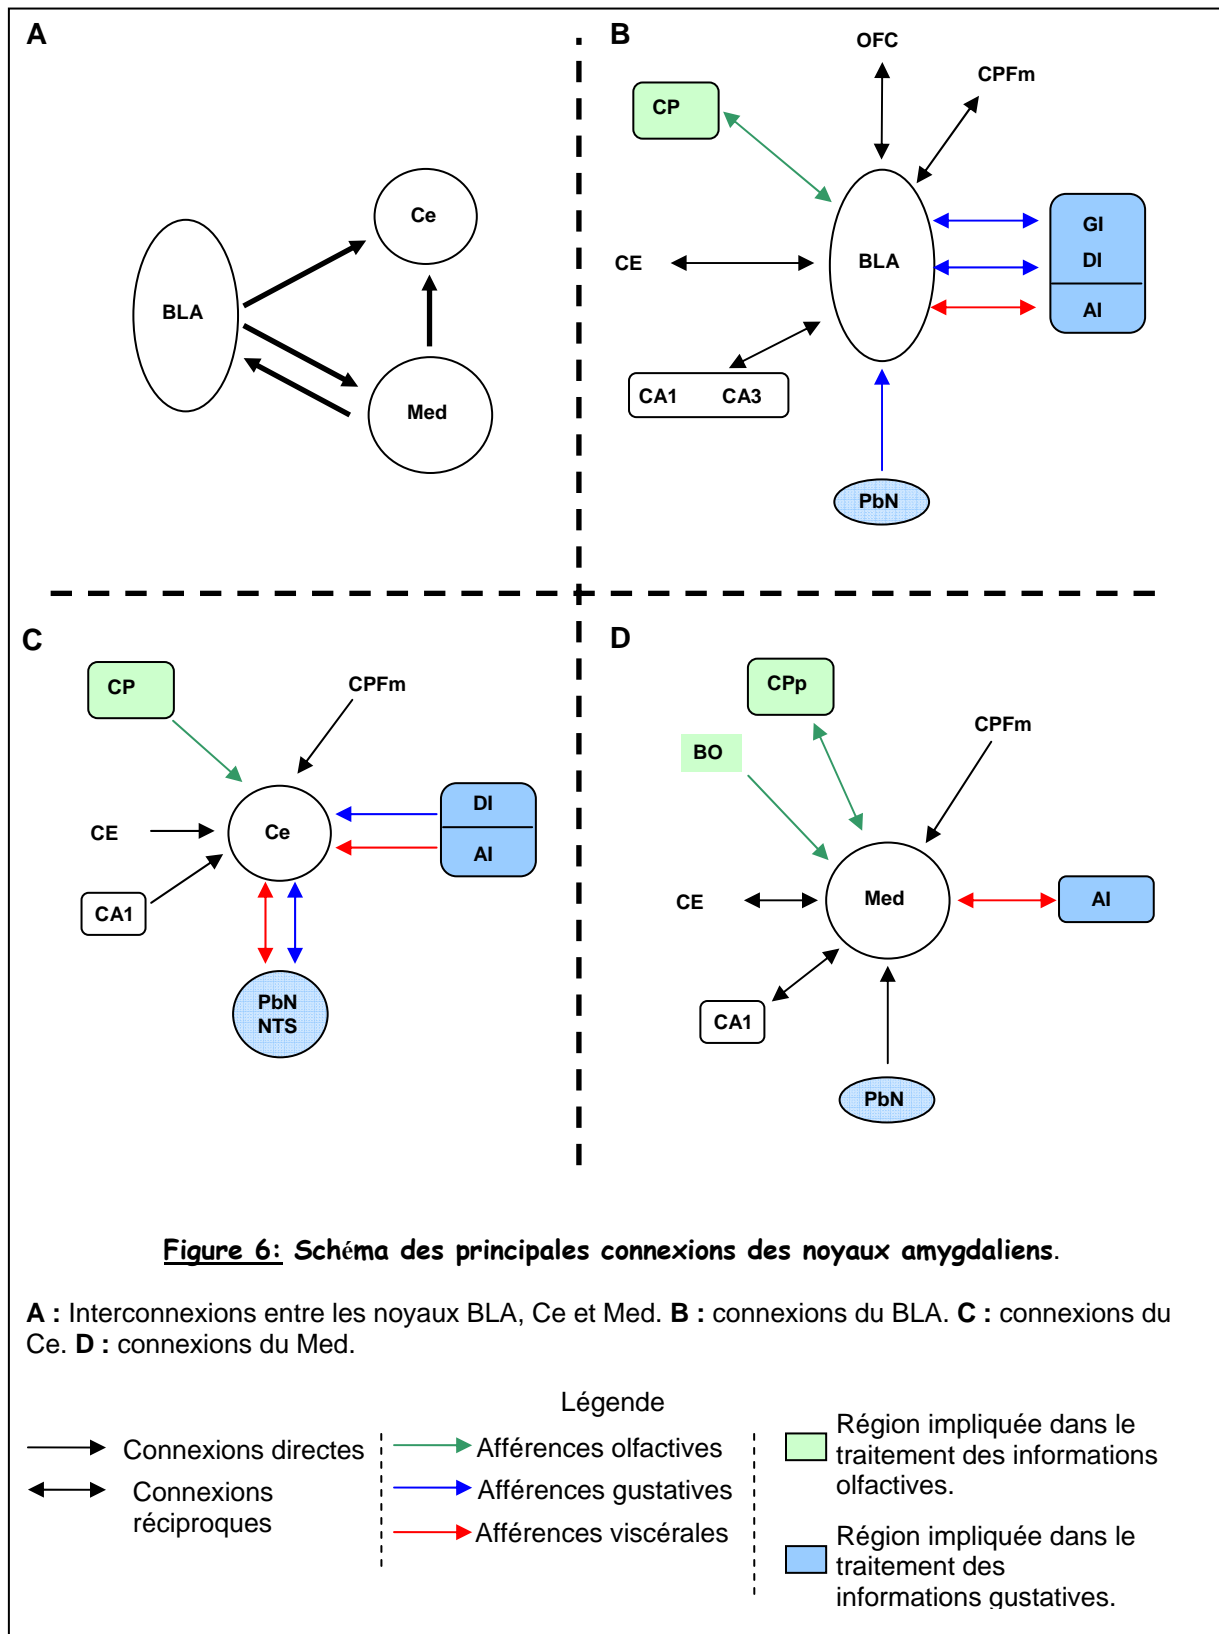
A

BLA

Ce

Med

B

OFC

CPFm

CP

CE

BLA

GI

DI

AI

CA1 CA3

PbN

C

CP

CPFm

CE

Ce

DI

AI

CA1

PbN NTS

D

CPp

BO

CPFm

CE

Med

AI

CA1

PbN

Figure 6: Schéma des principales connexions des noyaux amygdaliens.

A : Interconnexions entre les noyaux BLA, Ce et Med. B : connexions du BLA. C : connexions du Ce. D : connexions du Med.

Légende

Connexions directes

Connexions réciproques

Afférences olfactives

Afférences gustatives

Afférences viscérales

Région impliquée dans le traitement des informations olfactives.

Région impliquée dans le traitement des informations gustatives.